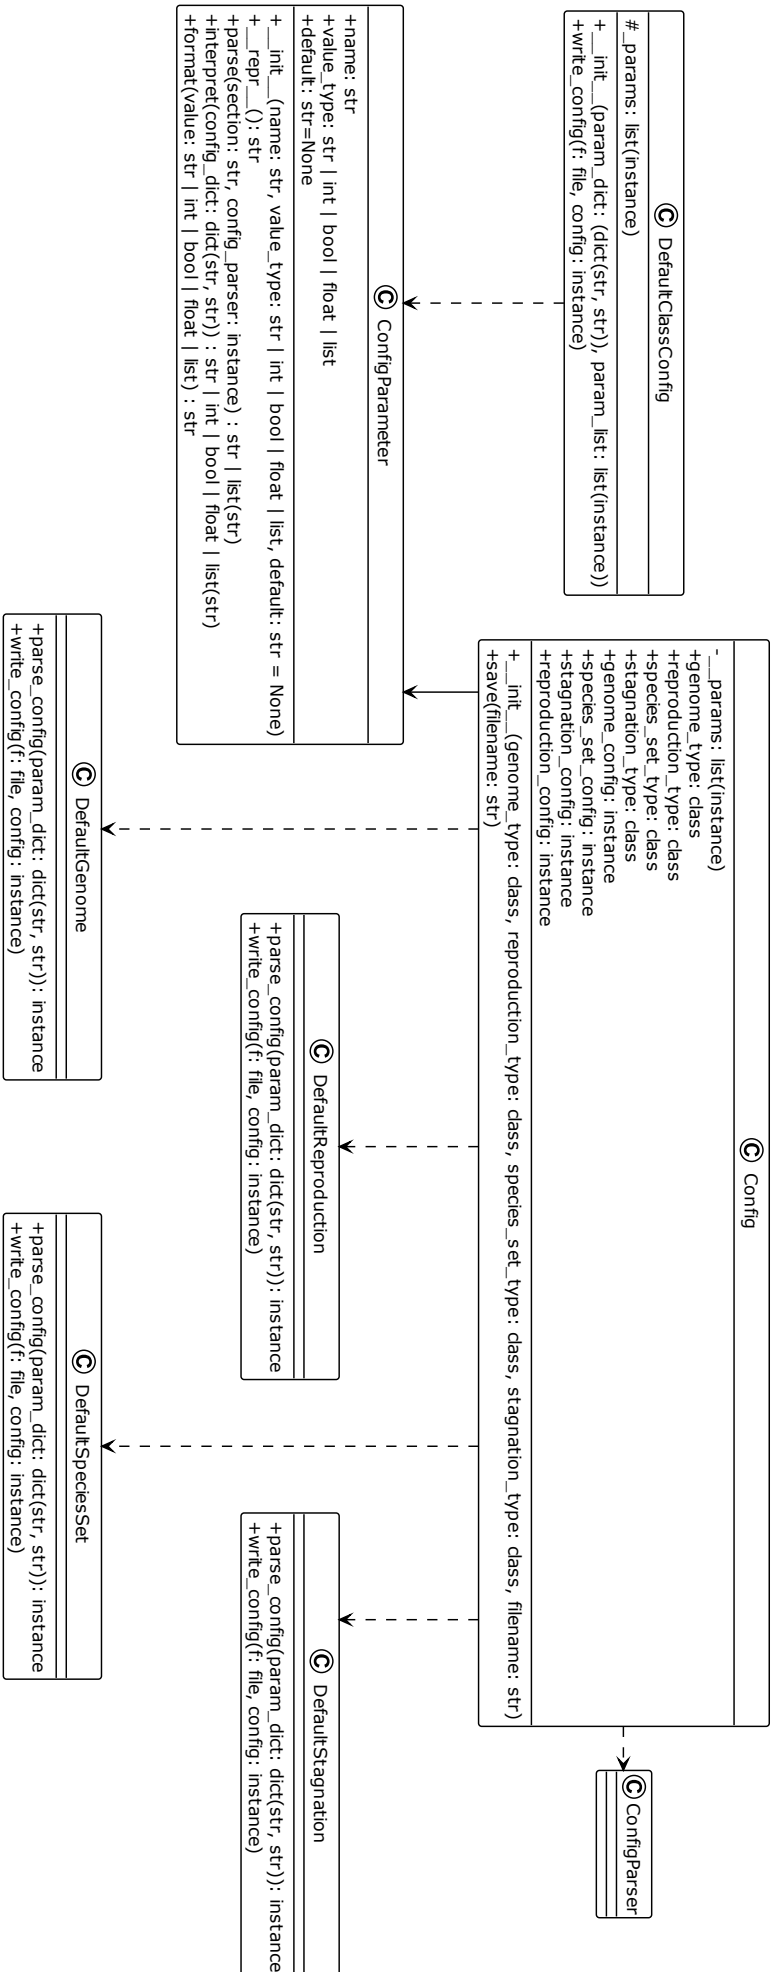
C DefaultClassConfig

#_params: list(instance)

+__init__(param_dict: (dict(str, str)), param_list: list(instance))
+write_config(f: file, config: instance)

C ConfigParameter

+name: str
+value_type: str | int | bool | float | list
+default: str=None

+__init__(name: str, value_type: str | int | bool | float | list, default: str = None)
+__repr__(): str
+parse(section: str, config_parser: instance) : str | list(str)
+interpret(config_dict: dict(str, str)) : str | int | bool | float | list(str)
+format(value: str | int | bool | float | list) : str

C Config

-__params: list(instance)
+genome_type: class
+reproduction_type: class
+species_set_type: class
+stagnation_type: class
+genome_config: instance
+species_set_config: instance
+stagnation_config: instance
+reproduction_config: instance

+__init__(genome_type: class, reproduction_type: class, species_set_type: class, stagnation_type: class, filename: str)
+save(filename: str)

C ConfigParser

C DefaultGenome

+parse_config(param_dict: dict(str, str)): instance
+write_config(f: file, config: instance)

C DefaultReproduction

+parse_config(param_dict: dict(str, str)): instance
+write_config(f: file, config: instance)

C DefaultSpeciesSet

+parse_config(param_dict: dict(str, str)): instance
+write_config(f: file, config: instance)

C DefaultStagnation

+parse_config(param_dict: dict(str, str)): instance
+write_config(f: file, config: instance)